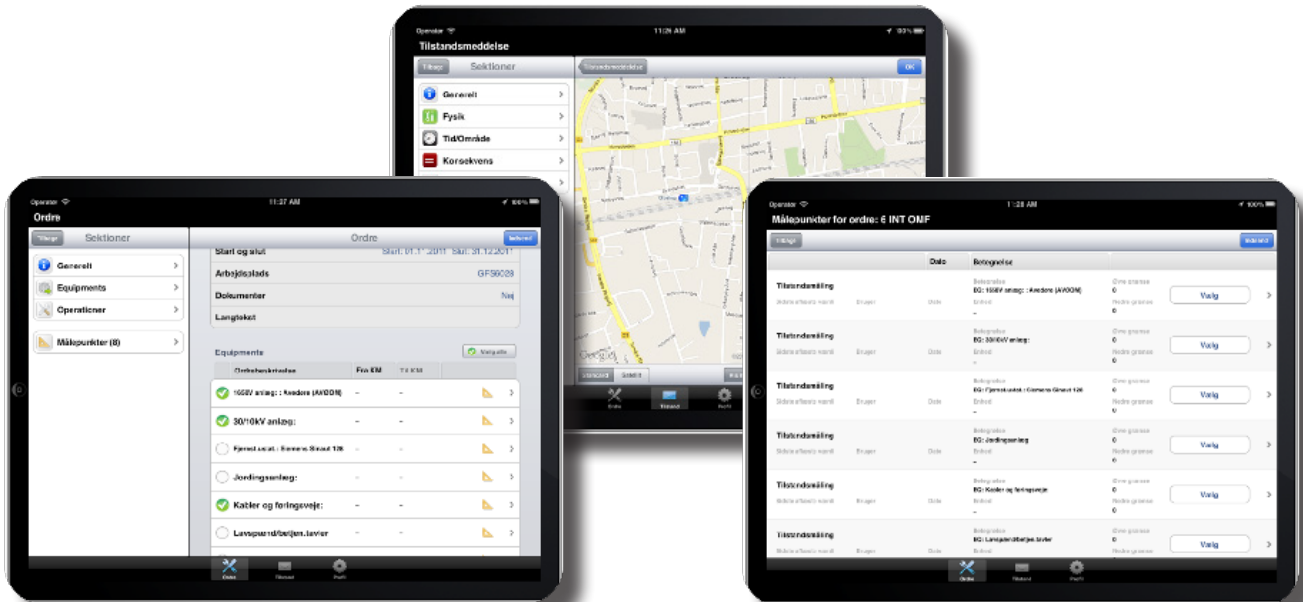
Operator 11:26 AM 100%
Tilstandsmeddelse
Tilbage Sektioner
Tilstandsmeddelse
OK
Generelt
Fysik
Tid/Område
Konsekvens
Standard Satellit
Ordre Tilstand Profil

Operator 11:27 AM 100%
Ordre
Tilbage Sektioner
Ordre
Indsend
Generelt
Equipments
Operationer
Målepunkter (8)
Start og slut Start: 01.1 .2011 Slut: 31.12.2011
Arbejdsplads GFS0028
Dokumenter Nej
Langtekst
Equipments
Vælg alle
Ordrebeskrivelse Fra KM Til KM
150kV anlæg : : Avedøre (AVOON) – –
30/10kV anlæg: – –
Fjernstyr.stat : Siemens Sinaut 126 – –
Jordingsanlæg: – –
Kabler og føringsveje: – –
Lavspænd/betjen.tavler – –
Ordre Tilstand Profil

Operator 11:28 AM 100%
Målepunkter for ordre: 6 INT OMF
Tilbage
Indsend
Dato Betegnelse
Tilstandsmåling Sidste aflæste værdi Bruger Dato Betegnelse BG: 150kV anlæg : : Avedøre (AVOON) Enhed – Øvre grænse 0 Nedre grænse 0 Vælg
Tilstandsmåling Sidste aflæste værdi Bruger Dato Betegnelse BG: 30/10kV anlæg: Enhed – Øvre grænse 0 Nedre grænse 0 Vælg
Tilstandsmåling Sidste aflæste værdi Bruger Dato Betegnelse BG: Fjernstyr.stat : Siemens Sinaut 126 Enhed – Øvre grænse 0 Nedre grænse 0 Vælg
Tilstandsmåling Sidste aflæste værdi Bruger Dato Betegnelse BG: Jordingsanlæg Enhed – Øvre grænse 0 Nedre grænse 0 Vælg
Tilstandsmåling Sidste aflæste værdi Bruger Dato Betegnelse BG: Kabler og føringsveje Enhed – Øvre grænse 0 Nedre grænse 0 Vælg
Tilstandsmåling Sidste aflæste værdi Bruger Dato Betegnelse BG: Lavspænd/betjen.tavler Enhed – Øvre grænse 0 Nedre grænse 0 Vælg
Ordre Tilstand Profil